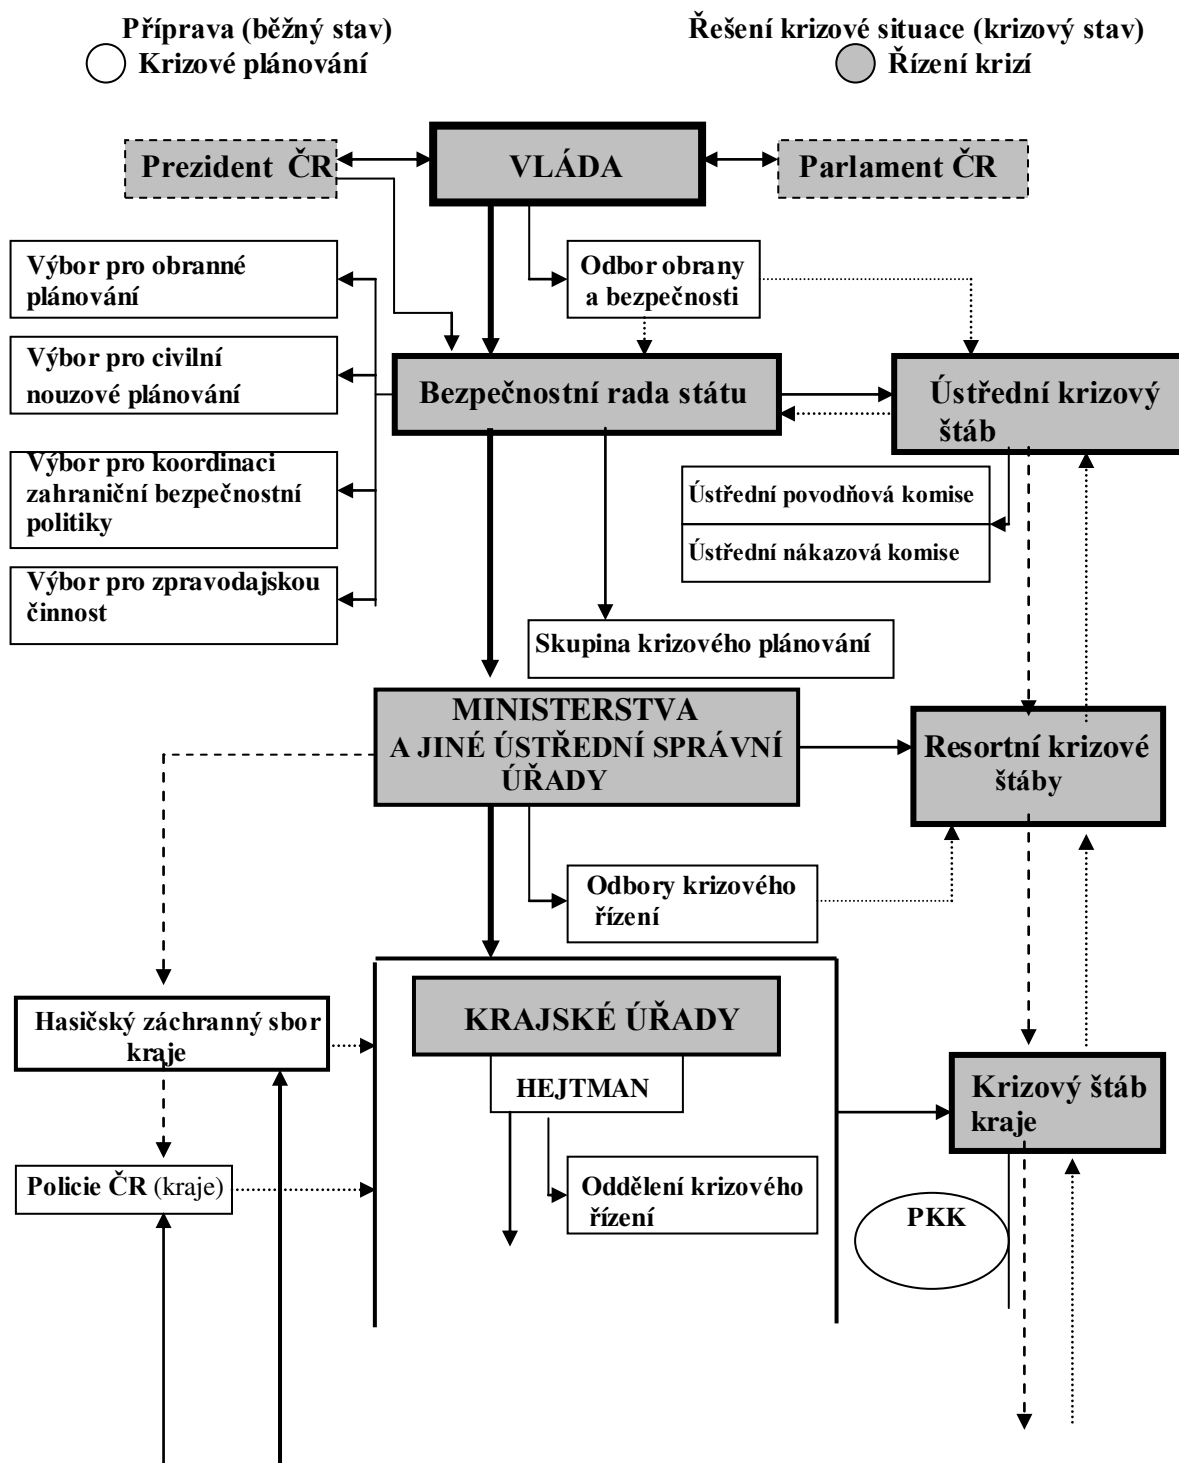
Příprava (běžný stav)
Krizové plánování

Řešení krizové situace (krizový stav)
Řízení krizí

Prezident ČR

VLÁDA

Parlament ČR

Výbor pro obranné plánování

Odbor obrany a bezpečnosti

Výbor pro civilní nouzové plánování

Bezpečnostní rada státu

Ústřední krizový štáb

Výbor pro koordinaci zahraniční bezpečnostní politiky

Ústřední povodňová komise

Ústřední nákazová komise

Výbor pro zpravodajskou činnost

Skupina krizového plánování

MINISTERSTVA A JINÉ ÚSTŘEDNÍ SPRÁVNÍ ÚŘADY

Resortní krizové štáby

Odbory krizového řízení

Hasičský záchranný sbor kraje

KRAJSKÉ ÚŘADY

HEJTMAN

Krizový štáb kraje

Policie ČR (kraje)

Oddělení krizového řízení

PKK